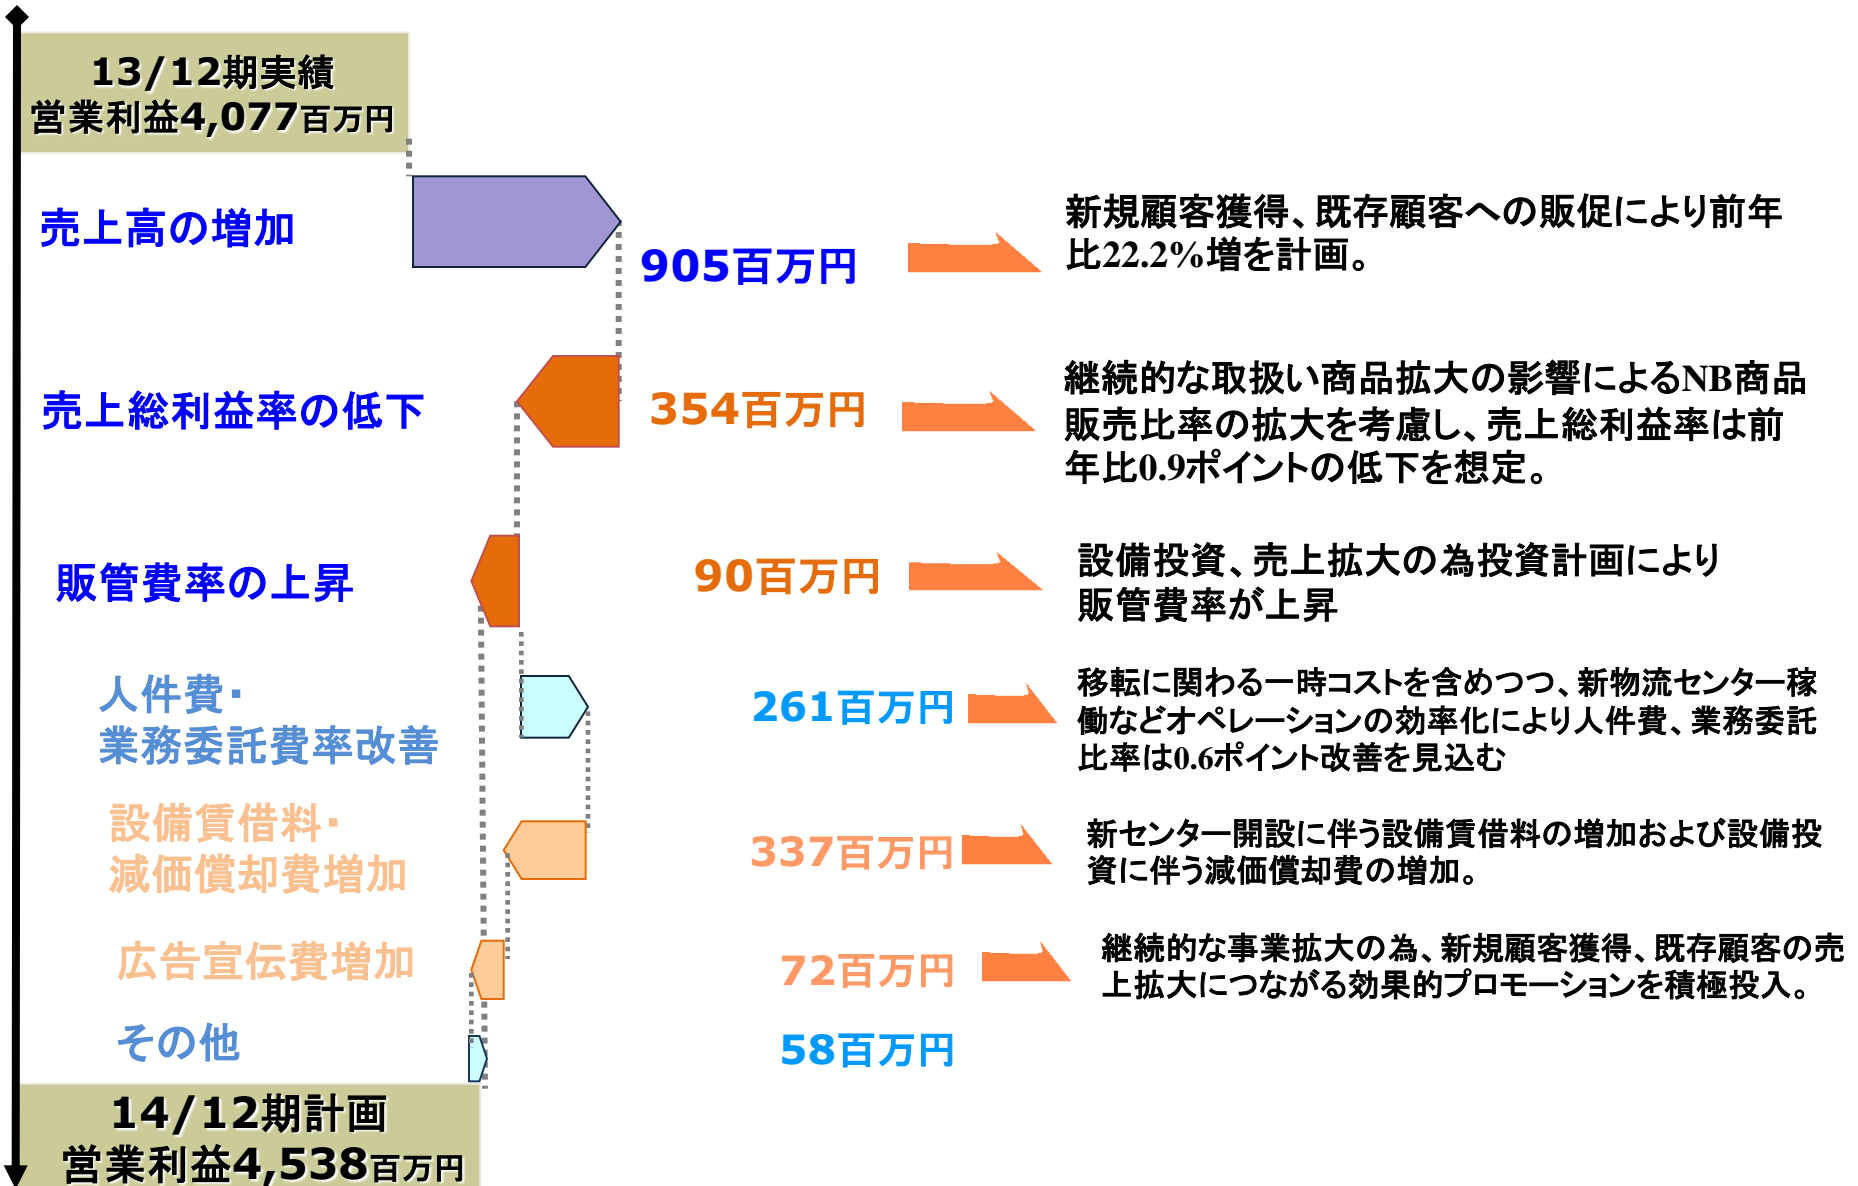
13/12期実績
営業利益4,077百万円

売上高の増加
905百万円
新規顧客獲得、既存顧客への販促により前年比22.2%増を計画。

売上総利益率の低下
354百万円
継続的な取扱い商品拡大の影響によるNB商品販売比率の拡大を考慮し、売上総利益率は前年比0.9ポイントの低下を想定。

販管費率の上昇
90百万円
設備投資、売上拡大の為投資計画により販管費率が上昇

人件費・
業務委託費率改善
261百万円
移転に関わる一時コストを含めつつ、新物流センター稼働などオペレーションの効率化により人件費、業務委託比率は0.6ポイント改善を見込む

設備賃借料・
減価償却費増加
337百万円
新センター開設に伴う設備賃借料の増加および設備投資に伴う減価償却費の増加。

広告宣伝費増加
72百万円
継続的な事業拡大の為、新規顧客獲得、既存顧客の売上拡大につながる効果的プロモーションを積極投入。

その他
58百万円

14/12期計画
営業利益4,538百万円